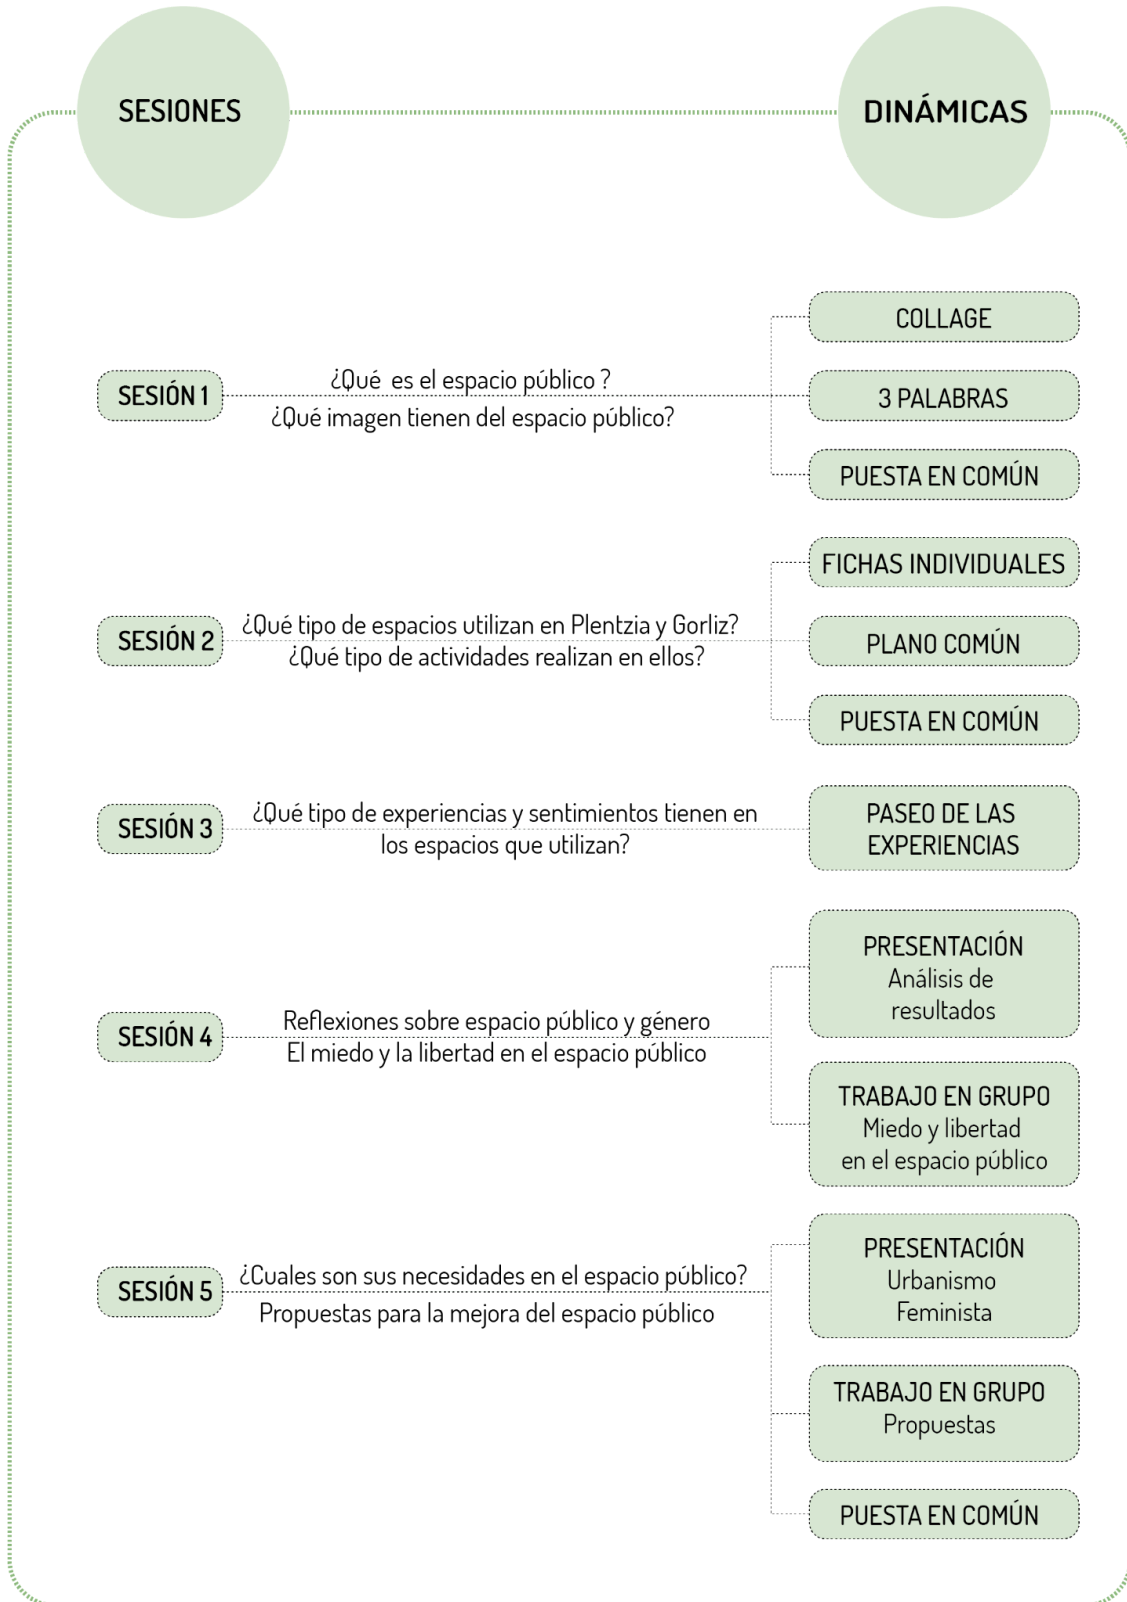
SESIONES

DINÁMICAS

SESIÓN 1
¿Qué es el espacio público ?
¿Qué imagen tienen del espacio público?

COLLAGE

3 PALABRAS

PUESTA EN COMÚN

SESIÓN 2
¿Qué tipo de espacios utilizan en Plentzia y Gorliz?
¿Qué tipo de actividades realizan en ellos?

FICHAS INDIVIDUALES

PLANO COMÚN

PUESTA EN COMÚN

SESIÓN 3
¿Qué tipo de experiencias y sentimientos tienen en los espacios que utilizan?

PASEO DE LAS EXPERIENCIAS

SESIÓN 4
Reflexiones sobre espacio público y género
El miedo y la libertad en el espacio público

PRESENTACIÓN
Análisis de resultados

TRABAJO EN GRUPO
Miedo y libertad en el espacio público

SESIÓN 5
¿Cuales son sus necesidades en el espacio público?
Propuestas para la mejora del espacio público

PRESENTACIÓN
Urbanismo Feminista

TRABAJO EN GRUPO
Propuestas

PUESTA EN COMÚN